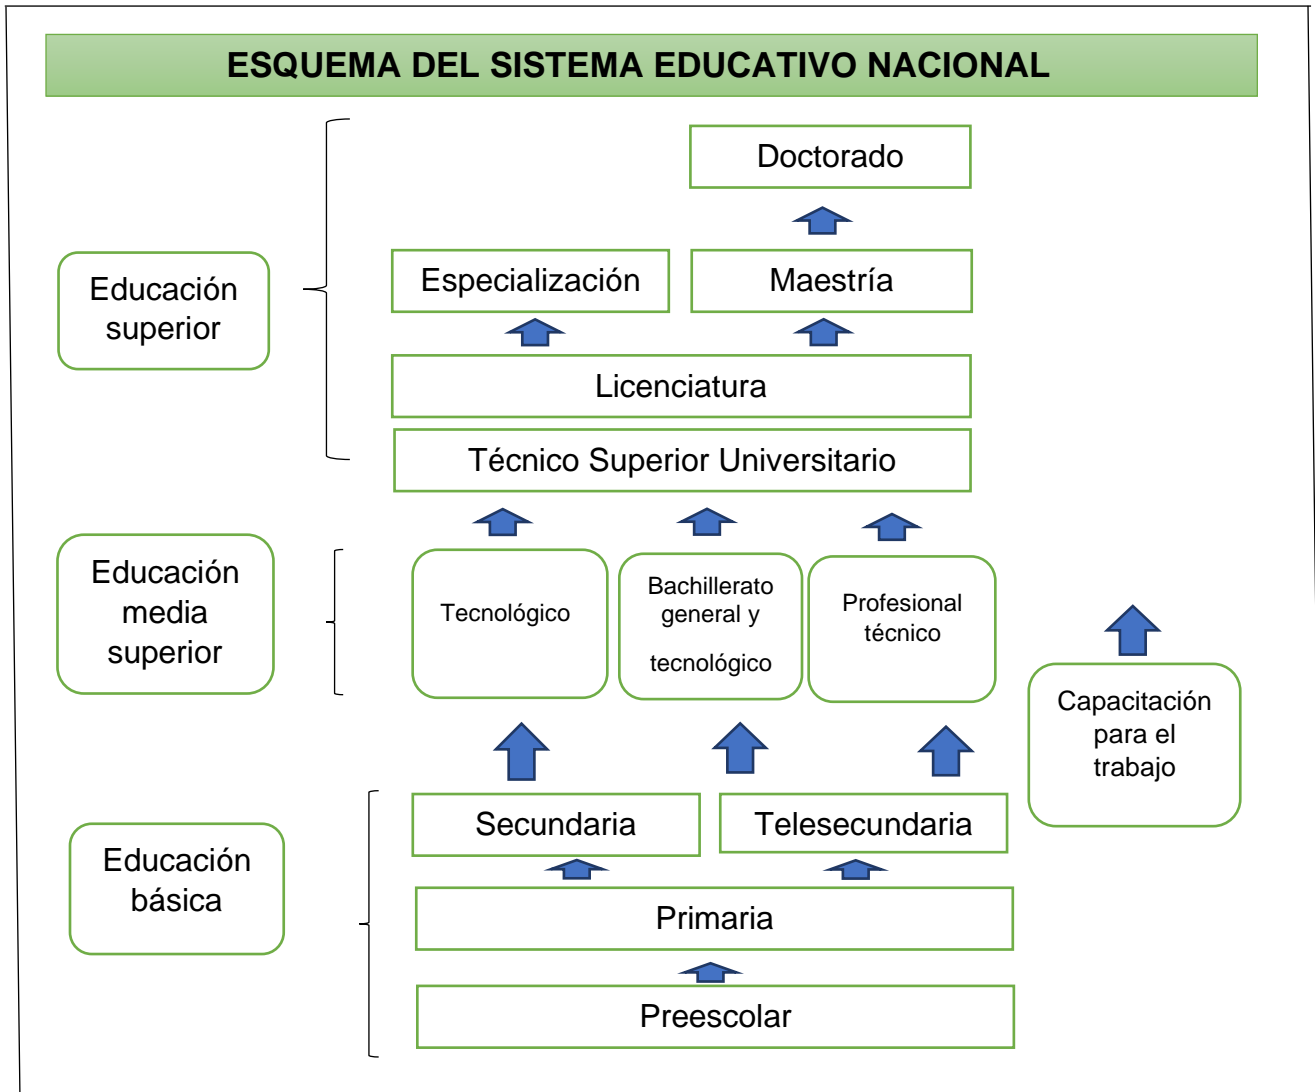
ESQUEMA DEL SISTEMA EDUCATIVO NACIONAL

Educación superior

Doctorado

Especialización

Maestría

Licenciatura

Técnico Superior Universitario

Educación media superior

Tecnológico

Bachillerato general y tecnológico

Profesional técnico

Capacitación para el trabajo

Educación básica

Secundaria

Telesecundaria

Primaria

Preescolar